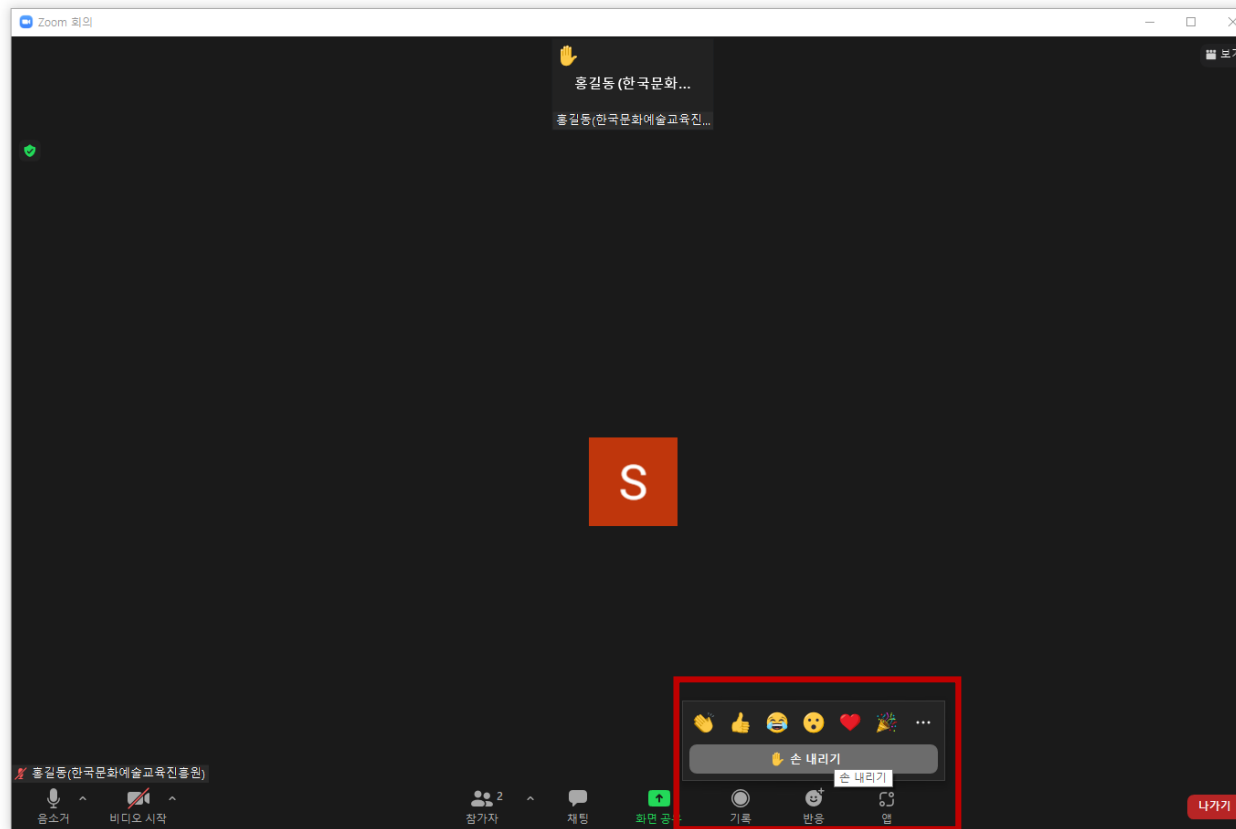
Zoom 회의

보기

✋
홍길동(한국문화...
홍길동(한국문화예술교육진...

S

👏 👍 😂 😮 ❤️ 🎉 ...
✋ 손 내리기
손 내리기

홍길동(한국문화예술교육진흥원)

음소거
비디오 시작
참가자 2
채팅
화면 공유
기록
반응
앱
나가기